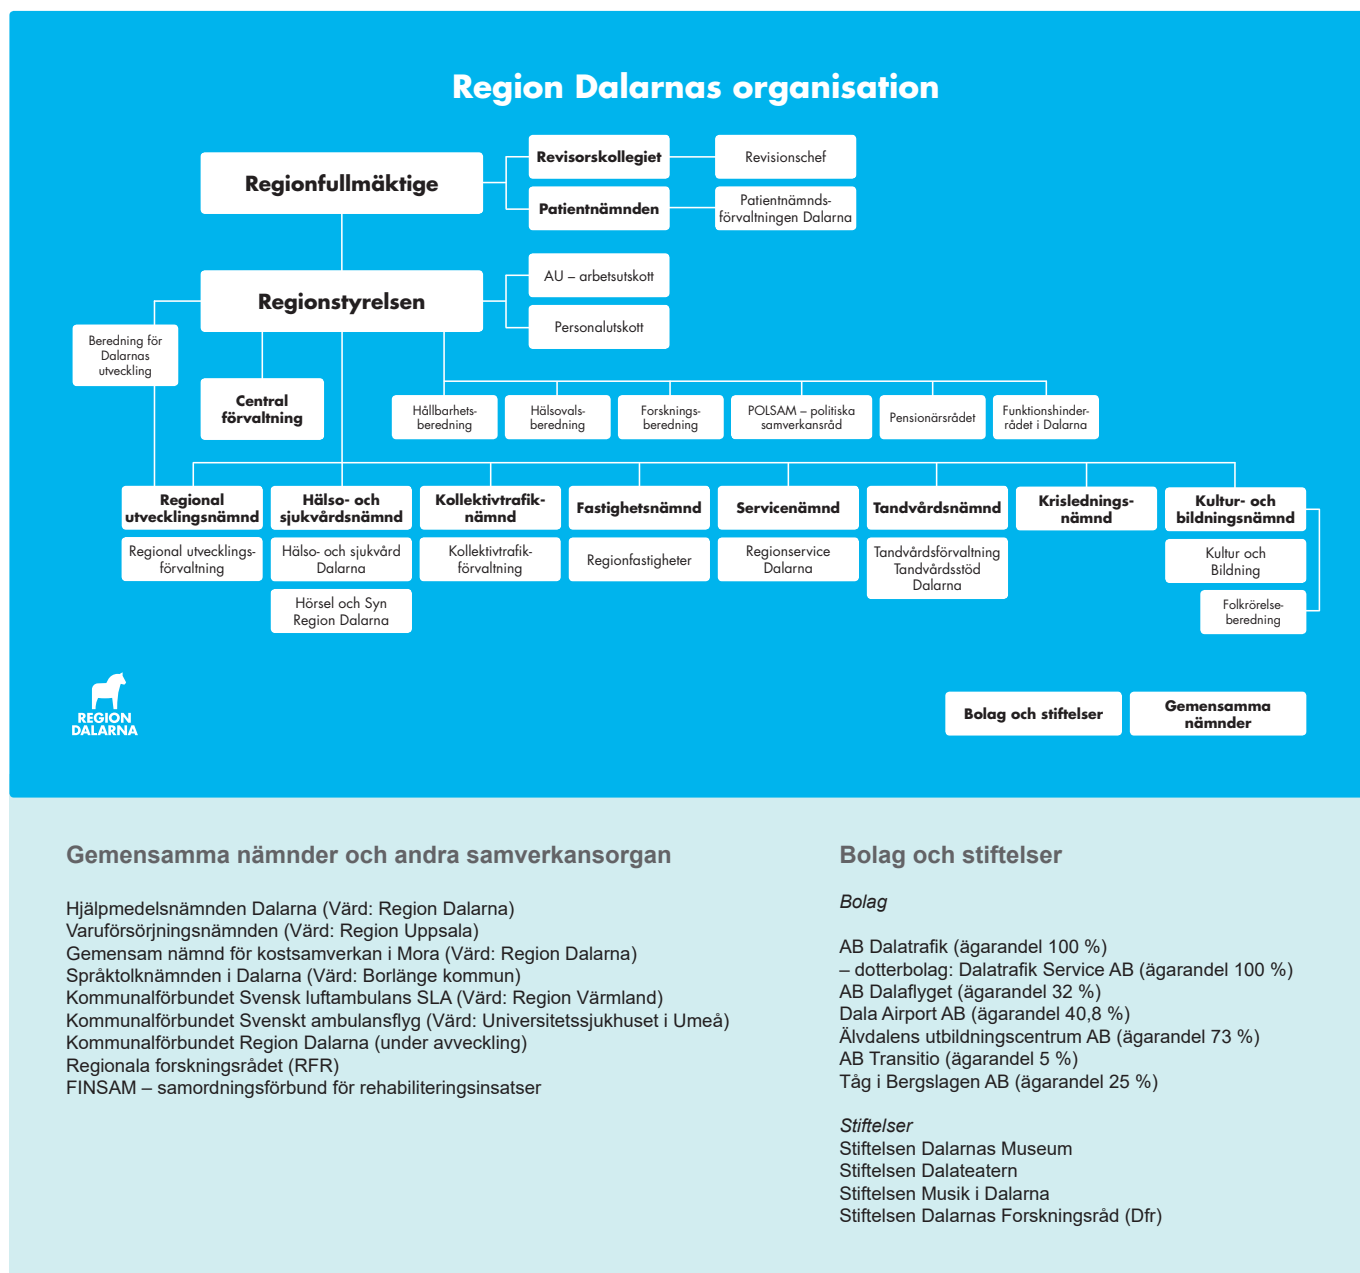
Region Dalarnas organisation

Regionfullmäktige

Revisorskollegiet

Revisionschef

Patientnämnden

Patientnämndsförvaltningen Dalarna

Regionstyrelsen

AU – arbetsutskott

Personalutskott

Beredning för Dalarnas utveckling

Central förvaltning

Hållbarhetsberedning

Hälsovalsberedning

Forskningsberedning

POLSAM – politiska samverkansråd

Pensionärsrådet

Funktionshinderrådet i Dalarna

Regional utvecklingsnämnd

Regional utvecklingsförvaltning

Hälso- och sjukvårdsnämnd

Hälso- och sjukvård Dalarna

Hörsel och Syn Region Dalarna

Kollektivtrafiknämnd

Kollektivtrafikförvaltning

Fastighetsnämnd

Regionfastigheter

Servicenämnd

Regionservice Dalarna

Tandvårdsnämnd

Tandvårdsförvaltning Tandvårdsstöd Dalarna

Krisledningsnämnd

Kultur- och bildningsnämnd

Kultur och Bildning

Folkrörelseberedning

REGION DALARNA

Bolag och stiftelser

Gemensamma nämnder

Gemensamma nämnder och andra samverkansorgan

Hjälpmedelsnämnden Dalarna (Värd: Region Dalarna)
Varuförsörjningsnämnden (Värd: Region Uppsala)
Gemensam nämnd för kostsamverkan i Mora (Värd: Region Dalarna)
Språktolknämnden i Dalarna (Värd: Borlänge kommun)
Kommunalförbundet Svensk luftambulans SLA (Värd: Region Värmland)
Kommunalförbundet Svenskt ambulansflyg (Värd: Universitetssjukhuset i Umeå)
Kommunalförbundet Region Dalarna (under avveckling)
Regionala forskningsrådet (RFR)
FINSAM – samordningsförbund för rehabiliteringsinsatser

Bolag och stiftelser

Bolag

AB Dalatrafik (ägarandel 100 %)
– dotterbolag: Dalatrafik Service AB (ägarandel 100 %)
AB Dalaflyget (ägarandel 32 %)
Dala Airport AB (ägarandel 40,8 %)
Älvdalens utbildningscentrum AB (ägarandel 73 %)
AB Transitio (ägarandel 5 %)
Tåg i Bergslagen AB (ägarandel 25 %)

Stiftelser
Stiftelsen Dalarnas Museum
Stiftelsen Dalateatern
Stiftelsen Musik i Dalarna
Stiftelsen Dalarnas Forskningsråd (Dfr)